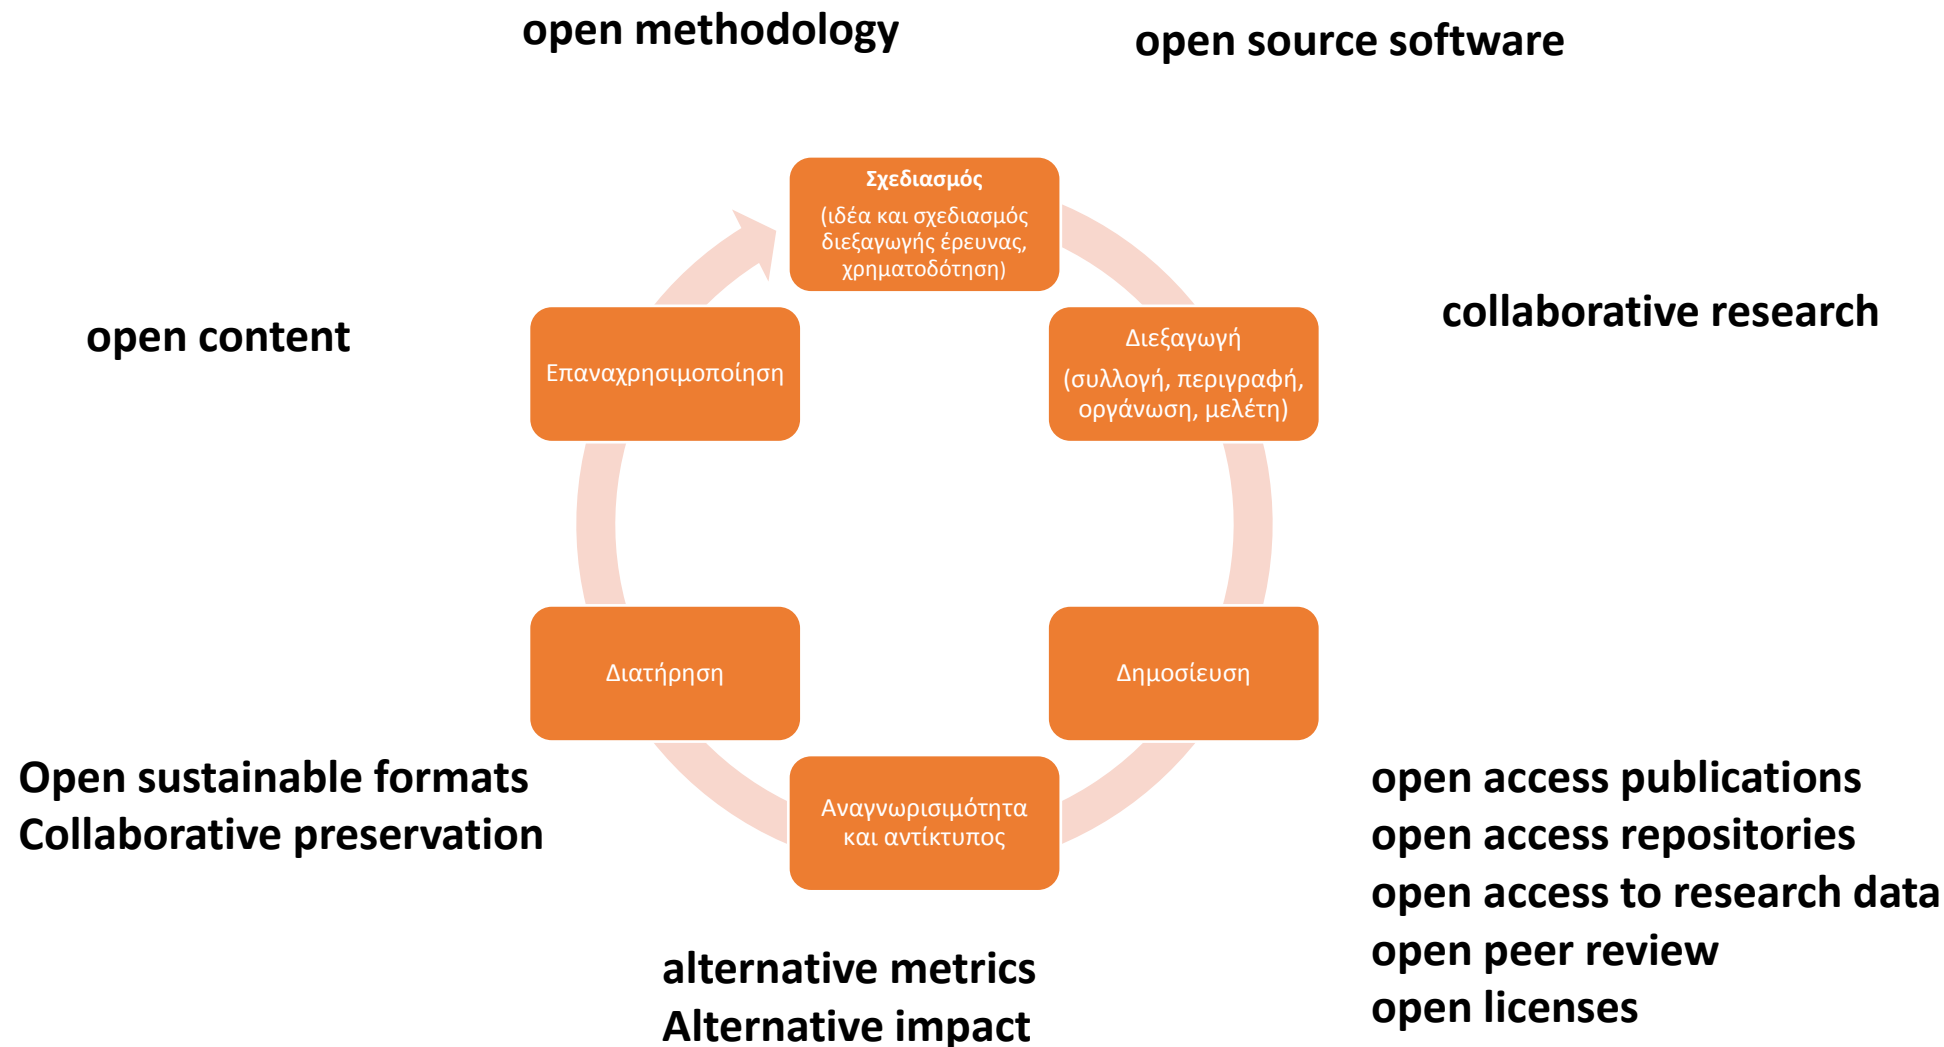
open methodology

open source software

Σχεδιασμός
(ιδέα και σχεδιασμός διεξαγωγής έρευνας, χρηματοδότηση)

collaborative research

open content

Επαναχρησιμοποίηση

Διεξαγωγή
(συλλογή, περιγραφή, οργάνωση, μελέτη)

Διατήρηση

Δημοσίευση

Αναγνωρισιμότητα και αντίκτυπος

Open sustainable formats
Collaborative preservation

open access publications
open access repositories
open access to research data
open peer review
open licenses

alternative metrics
Alternative impact